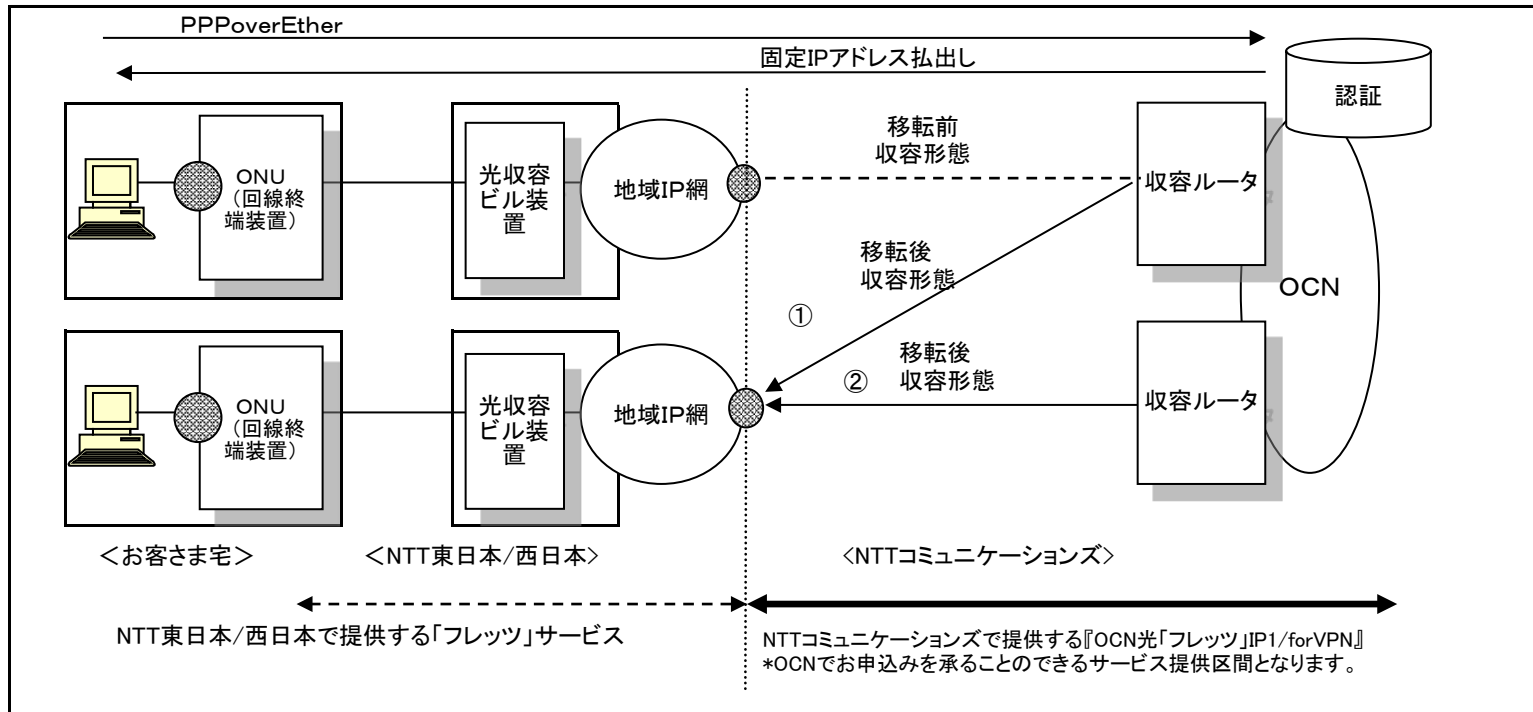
PPPoverEther

固定IPアドレス払出し

認証

ONU
(回線終端装置)

光収容ビル装置

地域IP網

移転前
収容形態

収容ルータ

移転後
収容形態

①

OCN

移転後
収容形態

②

ONU
(回線終端装置)

光収容ビル装置

地域IP網

収容ルータ

<お客さま宅>

<NTT東日本/西日本>

<NTTコミュニケーションズ>

NTT東日本/西日本で提供する「フレッツ」サービス

NTTコミュニケーションズで提供する『OCN光「フレッツ」IP1/forVPN』
*OCNでお申込みを承ることのできるサービス提供区間となります。